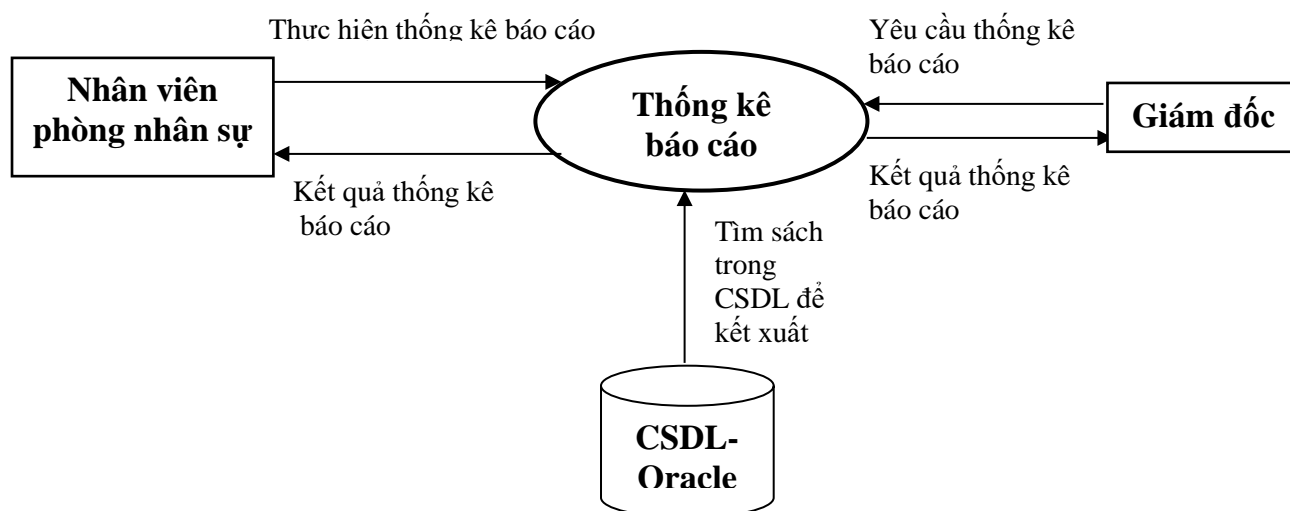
Thực hiện thống kê báo cáo

Yêu cầu thống kê báo cáo

Nhân viên phòng nhân sự

Thống kê báo cáo

Giám đốc

Kết quả thống kê báo cáo

Kết quả thống kê báo cáo

Tìm sách trong CSDL để kết xuất

CSDL-Oracle